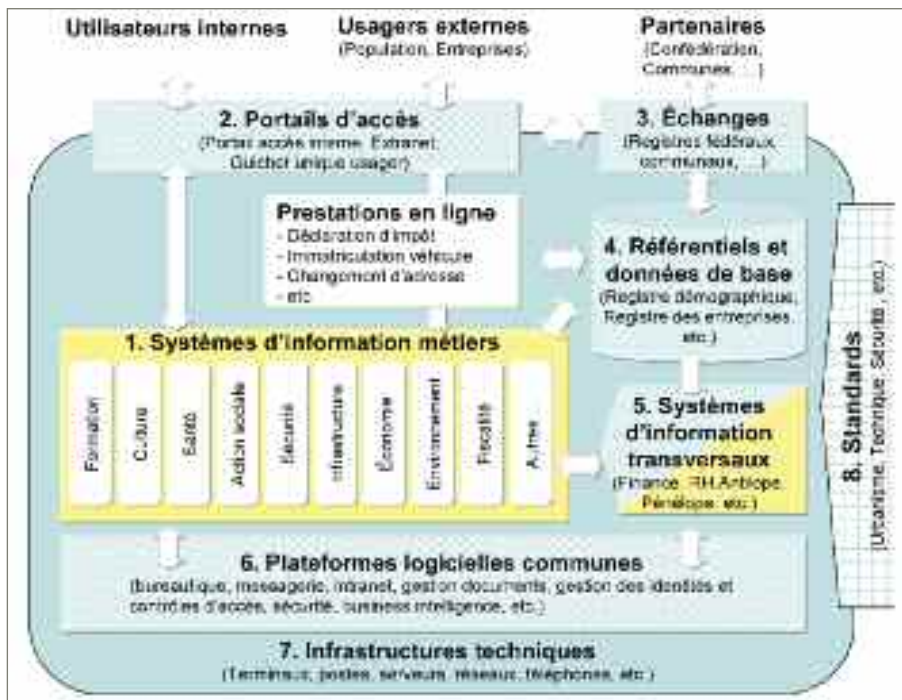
Utilisateurs internes

Usagers externes
(Population, Entreprises)

Partenaires
(Confédération, Communes, ...)

2. Portails d'accès
(Portail accès interne, Extranet, Guichet unique usager)

3. Échanges
(Registres fédéraux, communaux, ...)

Prestations en ligne
- Déclaration d'impôt
- Immatriculation véhicule
- Changement d'adresse
- etc

4. Référentiels et données de base
(Registre démographique, Registre des entreprises, etc.)

1. Systèmes d'information métiers

Formation

Culture

Santé

Action sociale

Sécurité

Infrastructure

Économie

Environnement

Fiscalité

Autres

5. Systèmes d'information transversaux
(Finance, RH,Antilope, Pénélope, etc.)

8. Standards
(Urbanisme, Technique, Sécurité, etc.)

6. Plateformes logicielles communes
(bureautique, messagerie, intranet, gestion documents, gestion des identités et contrôles d'accès, sécurité, business intelligence, etc.)

7. Infrastructures techniques
(Terminaux, postes, serveurs, réseaux, téléphones, etc.)